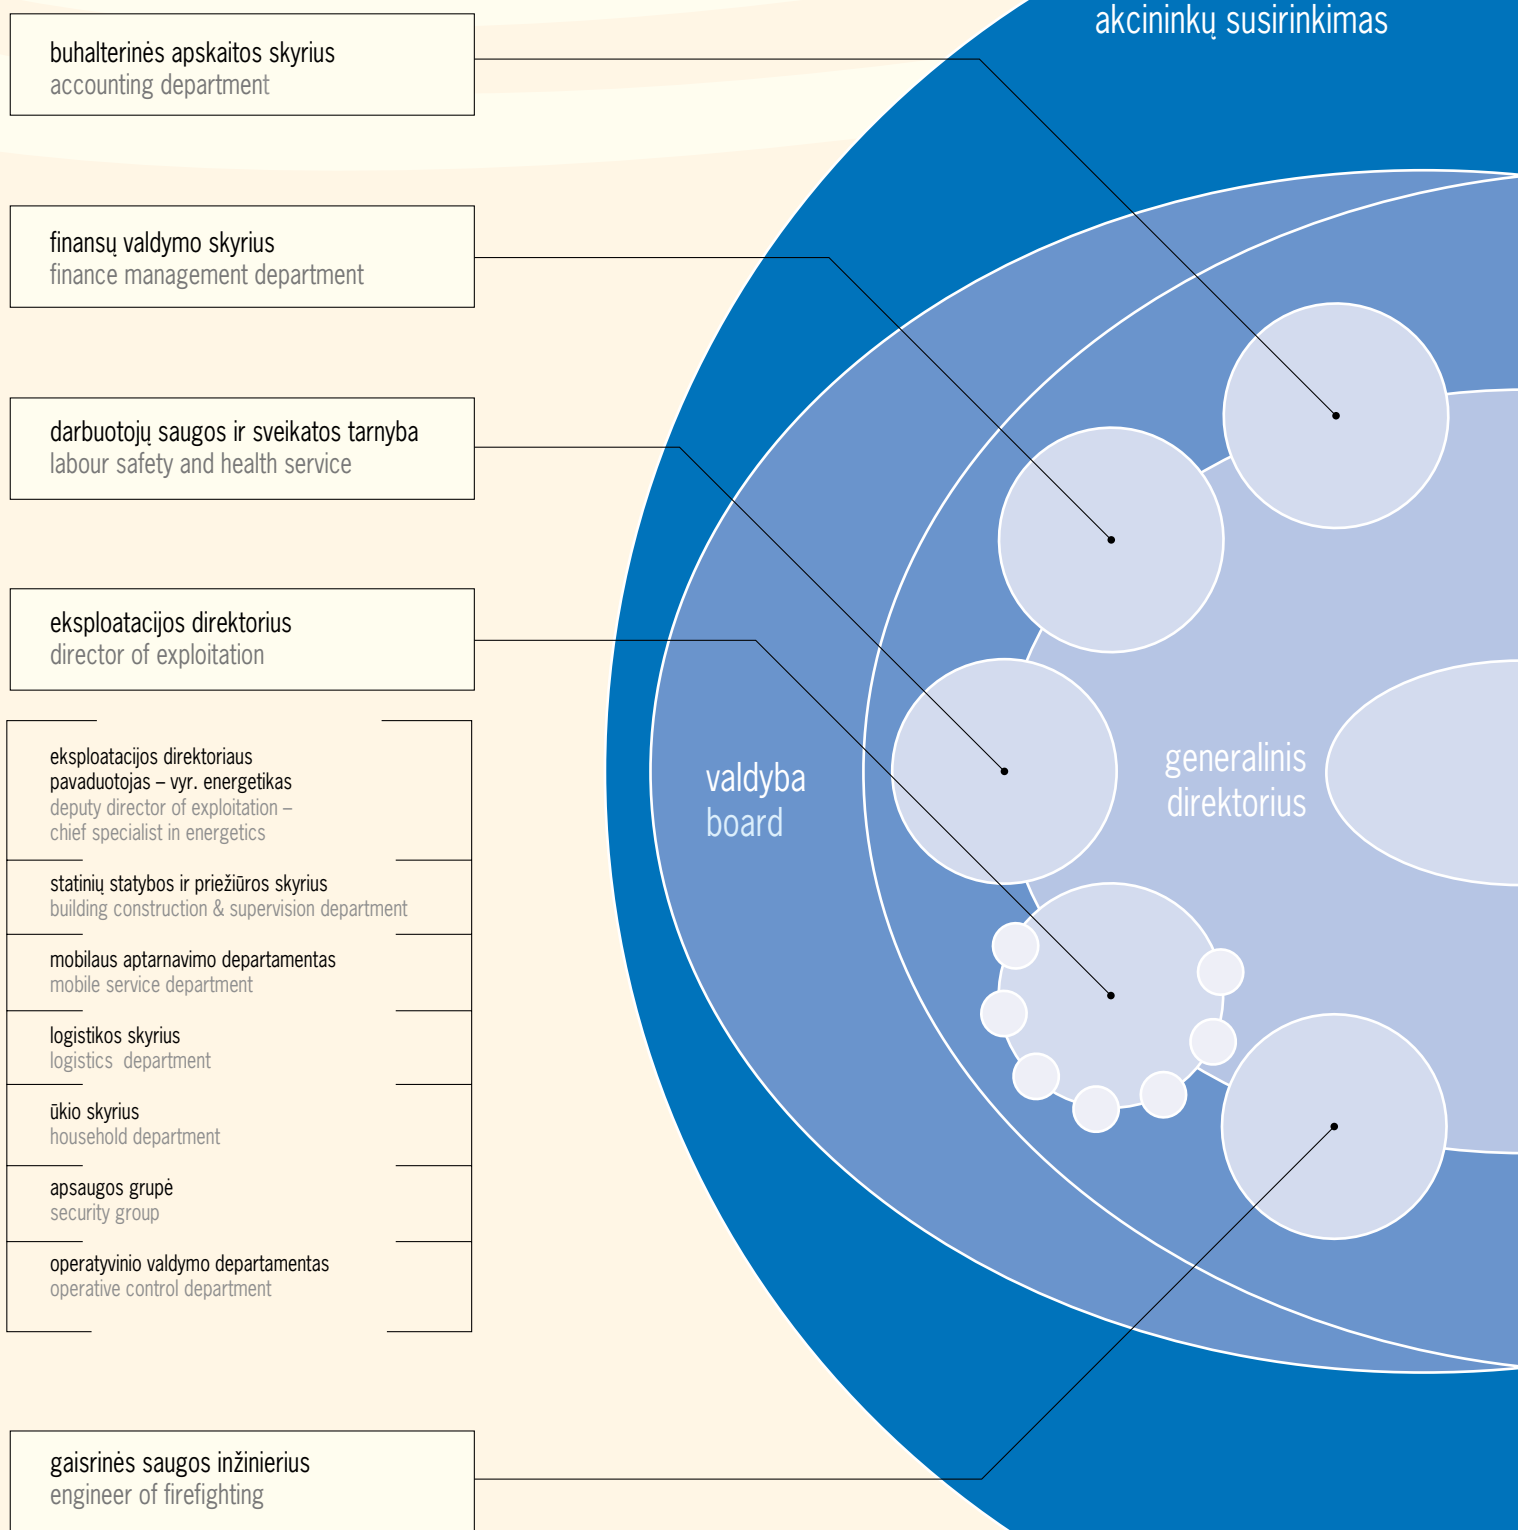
buhalterinės apskaitos skyrius
accounting department

akcininkų susirinkimas

finansų valdymo skyrius
finance management department

darbuotojų saugos ir sveikatos tarnyba
labour safety and health service

eksploatacijos direktorius
director of exploitation

eksploatacijos direktoriaus pavaduotojas – vyr. energetikas
deputy director of exploitation – chief specialist in energetics

statinių statybos ir priežiūros skyrius
building construction & supervision department

mobilaus aptarnavimo departamentas
mobile service department

logistikos skyrius
logistics department

ūkio skyrius
household department

apsaugos grupė
security group

operatyvinio valdymo departamentas
operative control department

valdyba
board

generalinis
direktorius

gaisrinės saugos inžinierius
engineer of firefighting